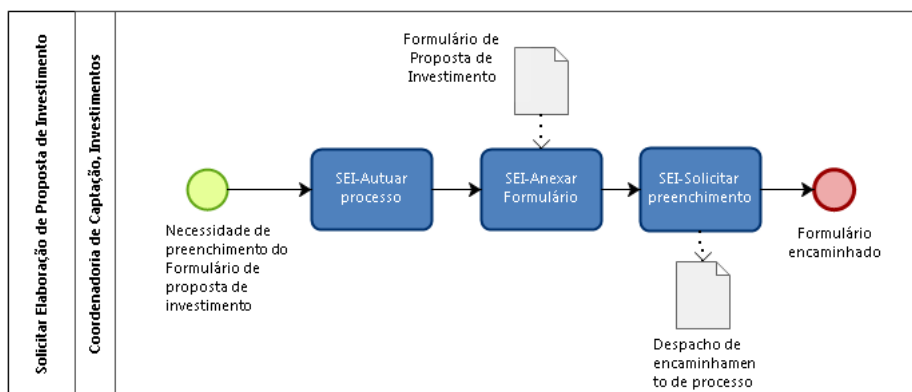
Solicitar Elaboração de Proposta de Investimento

Coordenadoria de Captação, Investimentos

Formulário de Proposta de Investimento

Necessidade de preenchimento do Formulário de proposta de investimento

SEI-Autuar processo

SEI-Anexar Formulário

SEI-Solicitar preenchimento

Formulário encaminhado

Despacho de encaminhamen to de processo